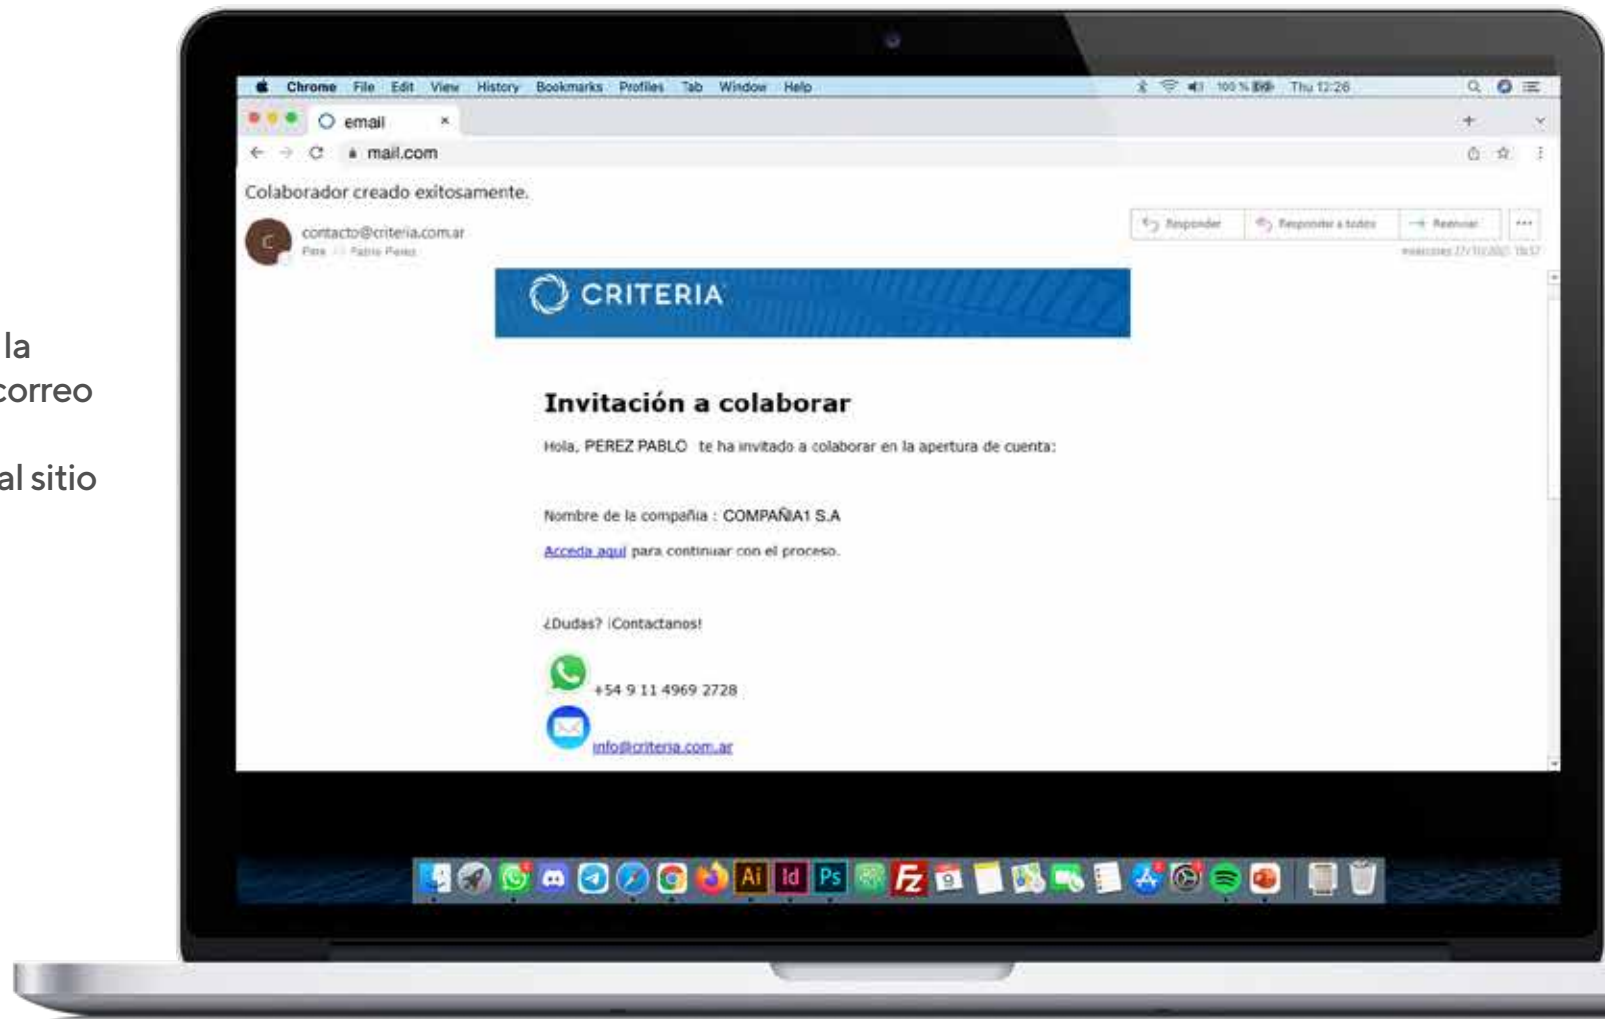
la
correo

al sitio

Chrome File Edit View History Bookmarks Profiles Tab Window Help

100 % Thu 12:26

email ×

mail.com

Colaborador creado exitosamente.

contacto@criteria.com.ar
Para Pablo Perez

Responder Responder a todos Reenviar ...

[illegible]

CRITERIA

Invitación a colaborar

Hola, PEREZ PABLO te ha invitado a colaborar en la apertura de cuenta:

Nombre de la compañia : COMPAÑIA1 S.A

Acceda aquí para continuar con el proceso.

¿Dudas? ¡Contactanos!

+54 9 11 4969 2728

info@criteria.com.ar

Ai Id Ps